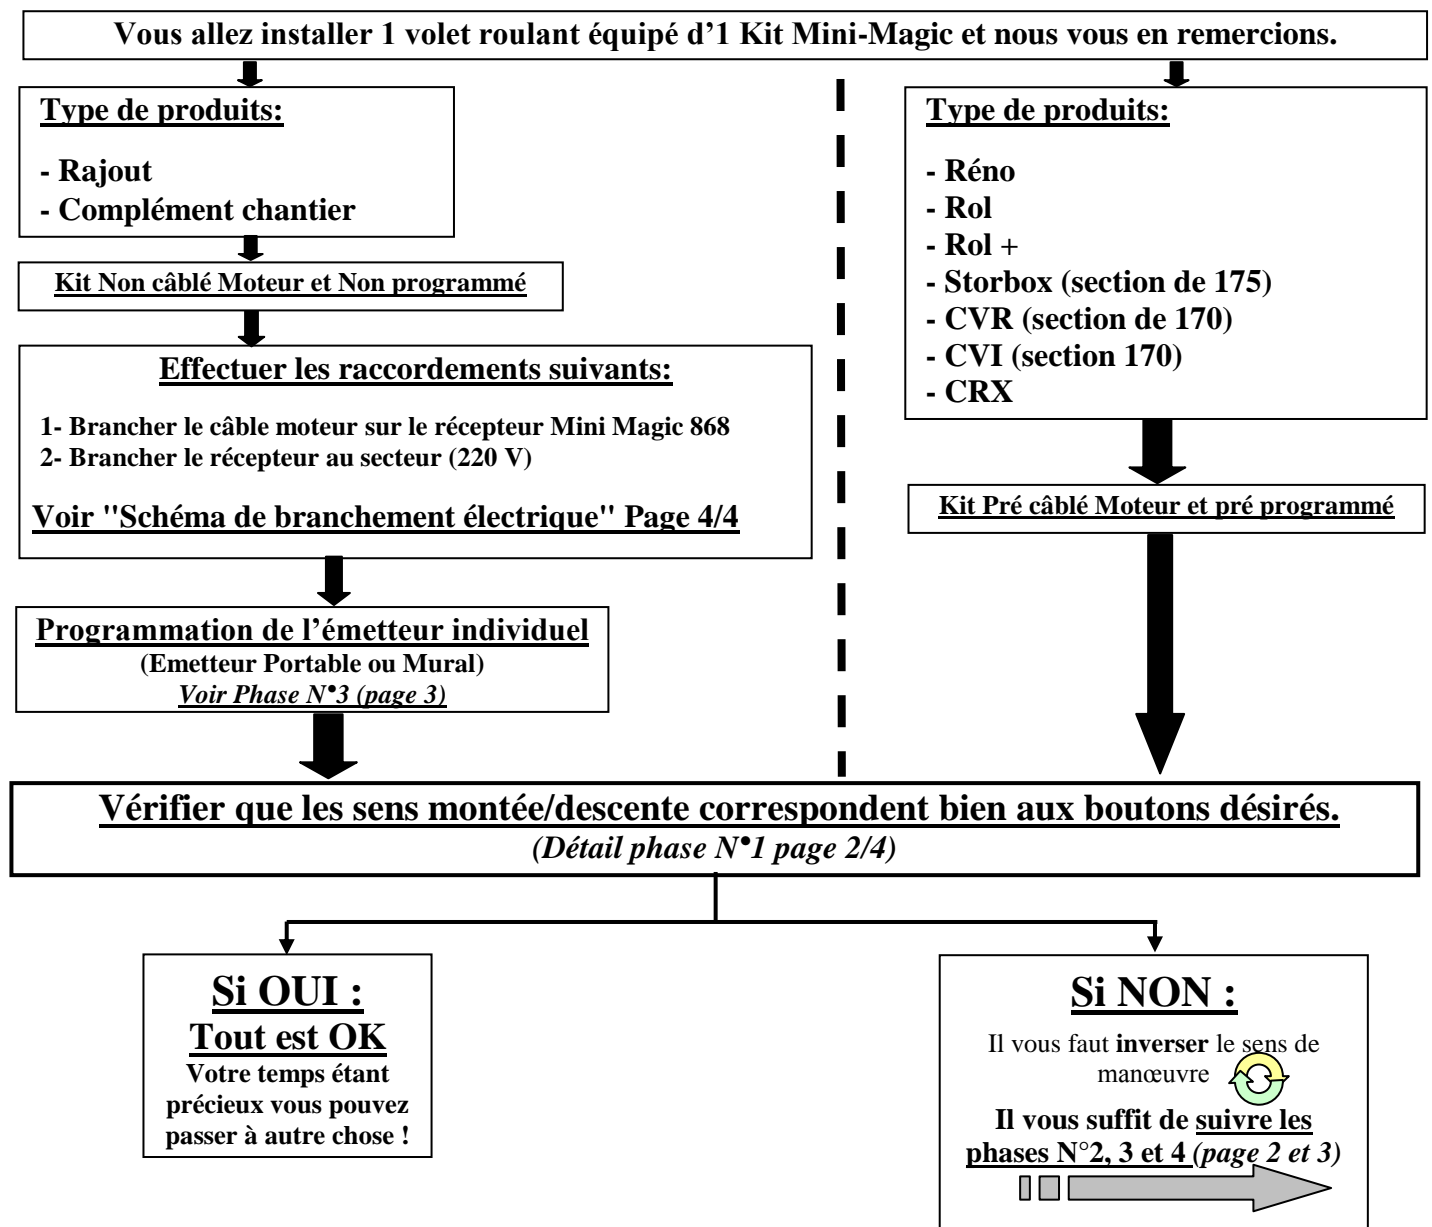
Vous allez installer 1 volet roulant équipé d'1 Kit Mini-Magic et nous vous en remercions.

Type de produits:

- Rajout
- Complément chantier

Kit Non câblé Moteur et Non programmé

Effectuer les raccordements suivants:

1- Brancher le câble moteur sur le récepteur Mini Magic 868
2- Brancher le récepteur au secteur (220 V)

Voir "Schéma de branchement électrique" Page 4/4

Programmation de l'émetteur individuel
(Emetteur Portable ou Mural)
Voir Phase N•3 (page 3)

Type de produits:

- Réno
- Rol
- Rol +
- Storbox (section de 175)
- CVR (section de 170)
- CVI (section 170)
- CRX

Kit Pré câblé Moteur et pré programmé

Vérifier que les sens montée/descente correspondent bien aux boutons désirés.
(Détail phase N•1 page 2/4)

Si OUI :
Tout est OK
Votre temps étant précieux vous pouvez passer à autre chose !

Si NON :
Il vous faut inverser le sens de manœuvre
Il vous suffit de suivre les phases N°2, 3 et 4 (page 2 et 3)